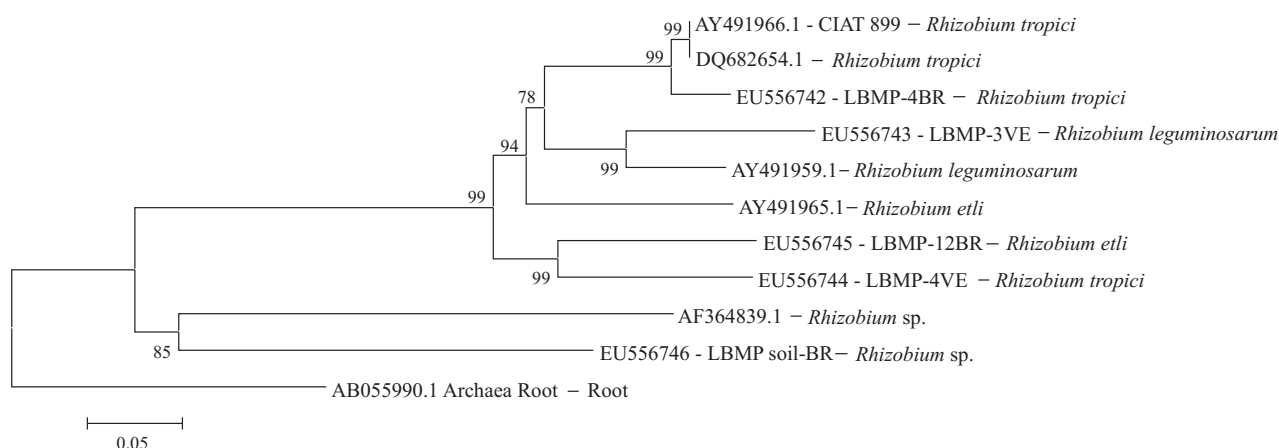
99
AY491966.1 - CIAT 899 − Rhizobium tropici
99
DQ682654.1 − Rhizobium tropici
78
EU556742 - LBMP-4BR − Rhizobium tropici
94
EU556743 - LBMP-3VE − Rhizobium leguminosarum
99
AY491959.1− Rhizobium leguminosarum
99
AY491965.1− Rhizobium etli
EU556745 - LBMP-12BR− Rhizobium etli
99
EU556744 - LBMP-4VE − Rhizobium tropici
AF364839.1 − Rhizobium sp.
85
EU556746 - LBMP soil-BR− Rhizobium sp.
AB055990.1 Archaea Root − Root
0.05